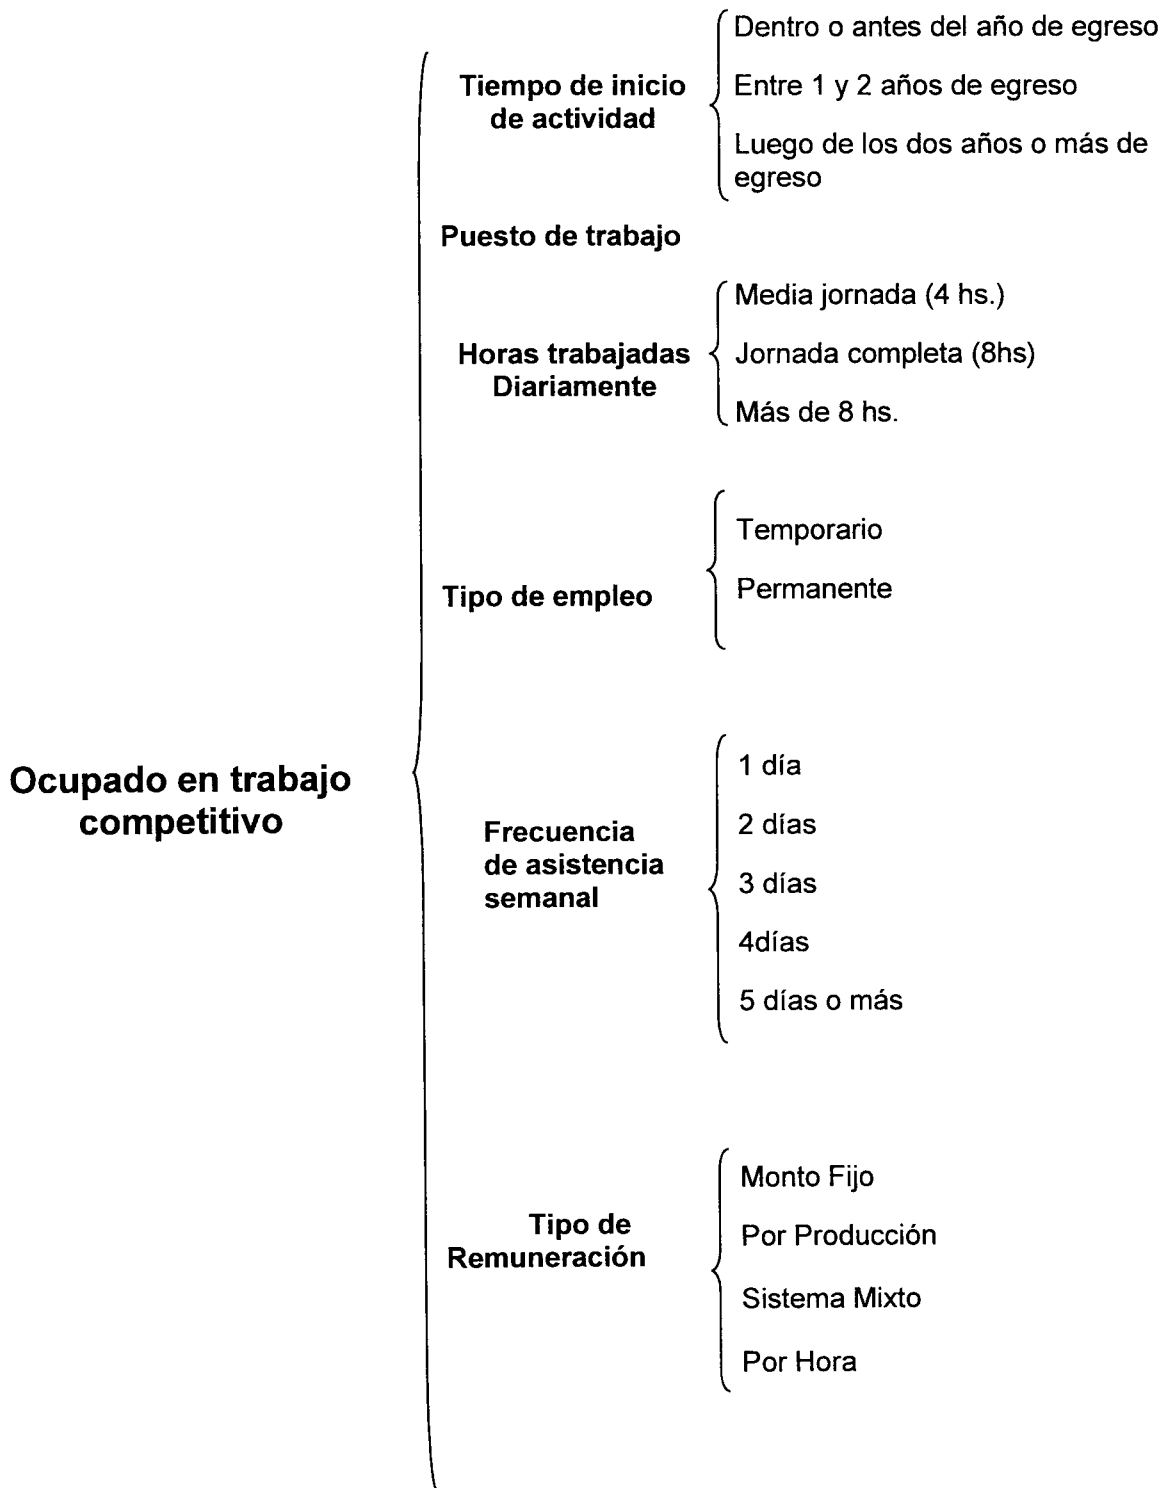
Ocupado en trabajo competitivo

Tiempo de inicio de actividad

Dentro o antes del año de egreso

Entre 1 y 2 años de egreso

Luego de los dos años o más de egreso

Puesto de trabajo

Horas trabajadas Diariamente

Media jornada (4 hs.)

Jornada completa (8hs)

Más de 8 hs.

Tipo de empleo

Temporario

Permanente

Frecuencia de asistencia semanal

1 día

2 días

3 días

4días

5 días o más

Tipo de Remuneración

Monto Fijo

Por Producción

Sistema Mixto

Por Hora